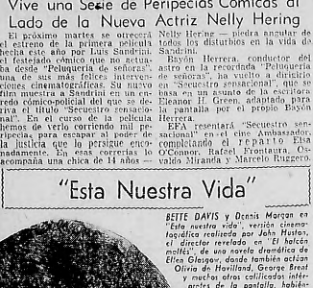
Vive una Serie de Peripecias Cómicas al Lado de la Nueva Actriz Nelly Hering

El próximo martes se ofrecerá el estreno de la primera película hecha este año por Luis Sandrini. El festejado cómico que no actuaba desde "Peluquería de señoras", una de sus más felices intervenciones cinematográficas. Su nuevo film muestra a Sandrini en un enredo cómico-policial del que se deriva el título "Secuestro sensacional". En el curso de la película hemos de verlo corriendo mil peripecias, para escapar al poder de la justicia que lo persigue encarnizadamente. En esas correrías lo acompaña una chica de 14 años —

Nelly Hering — piedra angular de todos los disturbios en la vida de Sandrini.

Bayón Herrera, conductor del astro en la recordada "Peluquería de señoras", ha vuelto a dirigirlo en "Secuestro sensacional", que se basa en un asunto de la escritora Eleanor H. Green, adaptada para la pantalla por el propio Bayón Herrera.

EFA presentará "Secuestro sensacional" en el cine Ambassador, completando el reparto Elsa O'Connor, Rafael Frontaura, Osvaldo Miranda y Marcelo Ruggero.

"Esta Nuestra Vida"

BETTE DAVIS y Dennis Morgan en "Esta nuestra vida", versión cinematográfica realizada por John Huston, el director revelado en "El halcón maltés", de una novela dramática de Ellen Glasgow, donde también actúan Olivia de Havilland, George Brent y muchos otros calificados intérpretes de la pantalla, habién-